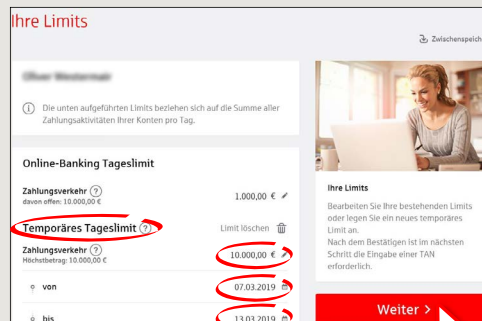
Ihre Limits

Zwischenspeich

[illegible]

Die unten aufgeführten Limits beziehen sich auf die Summe aller Zahlungsaktivitäten Ihrer Konten pro Tag.

Online-Banking Tageslimit

Zahlungsverkehr ?
davon offen: 10.000,00 €

1.000,00 €

Temporäres Tageslimit ?

Limit löschen

Zahlungsverkehr ?
Höchstbetrag: 10.000,00 €

10.000,00 €

von

07.03.2019

bis

13.03.2019

Ihre Limits

Bearbeiten Sie Ihre bestehenden Limits oder legen Sie ein neues temporäres Limit an.
Nach dem Bestätigen ist im nächsten Schritt die Eingabe einer TAN erforderlich.

Weiter >